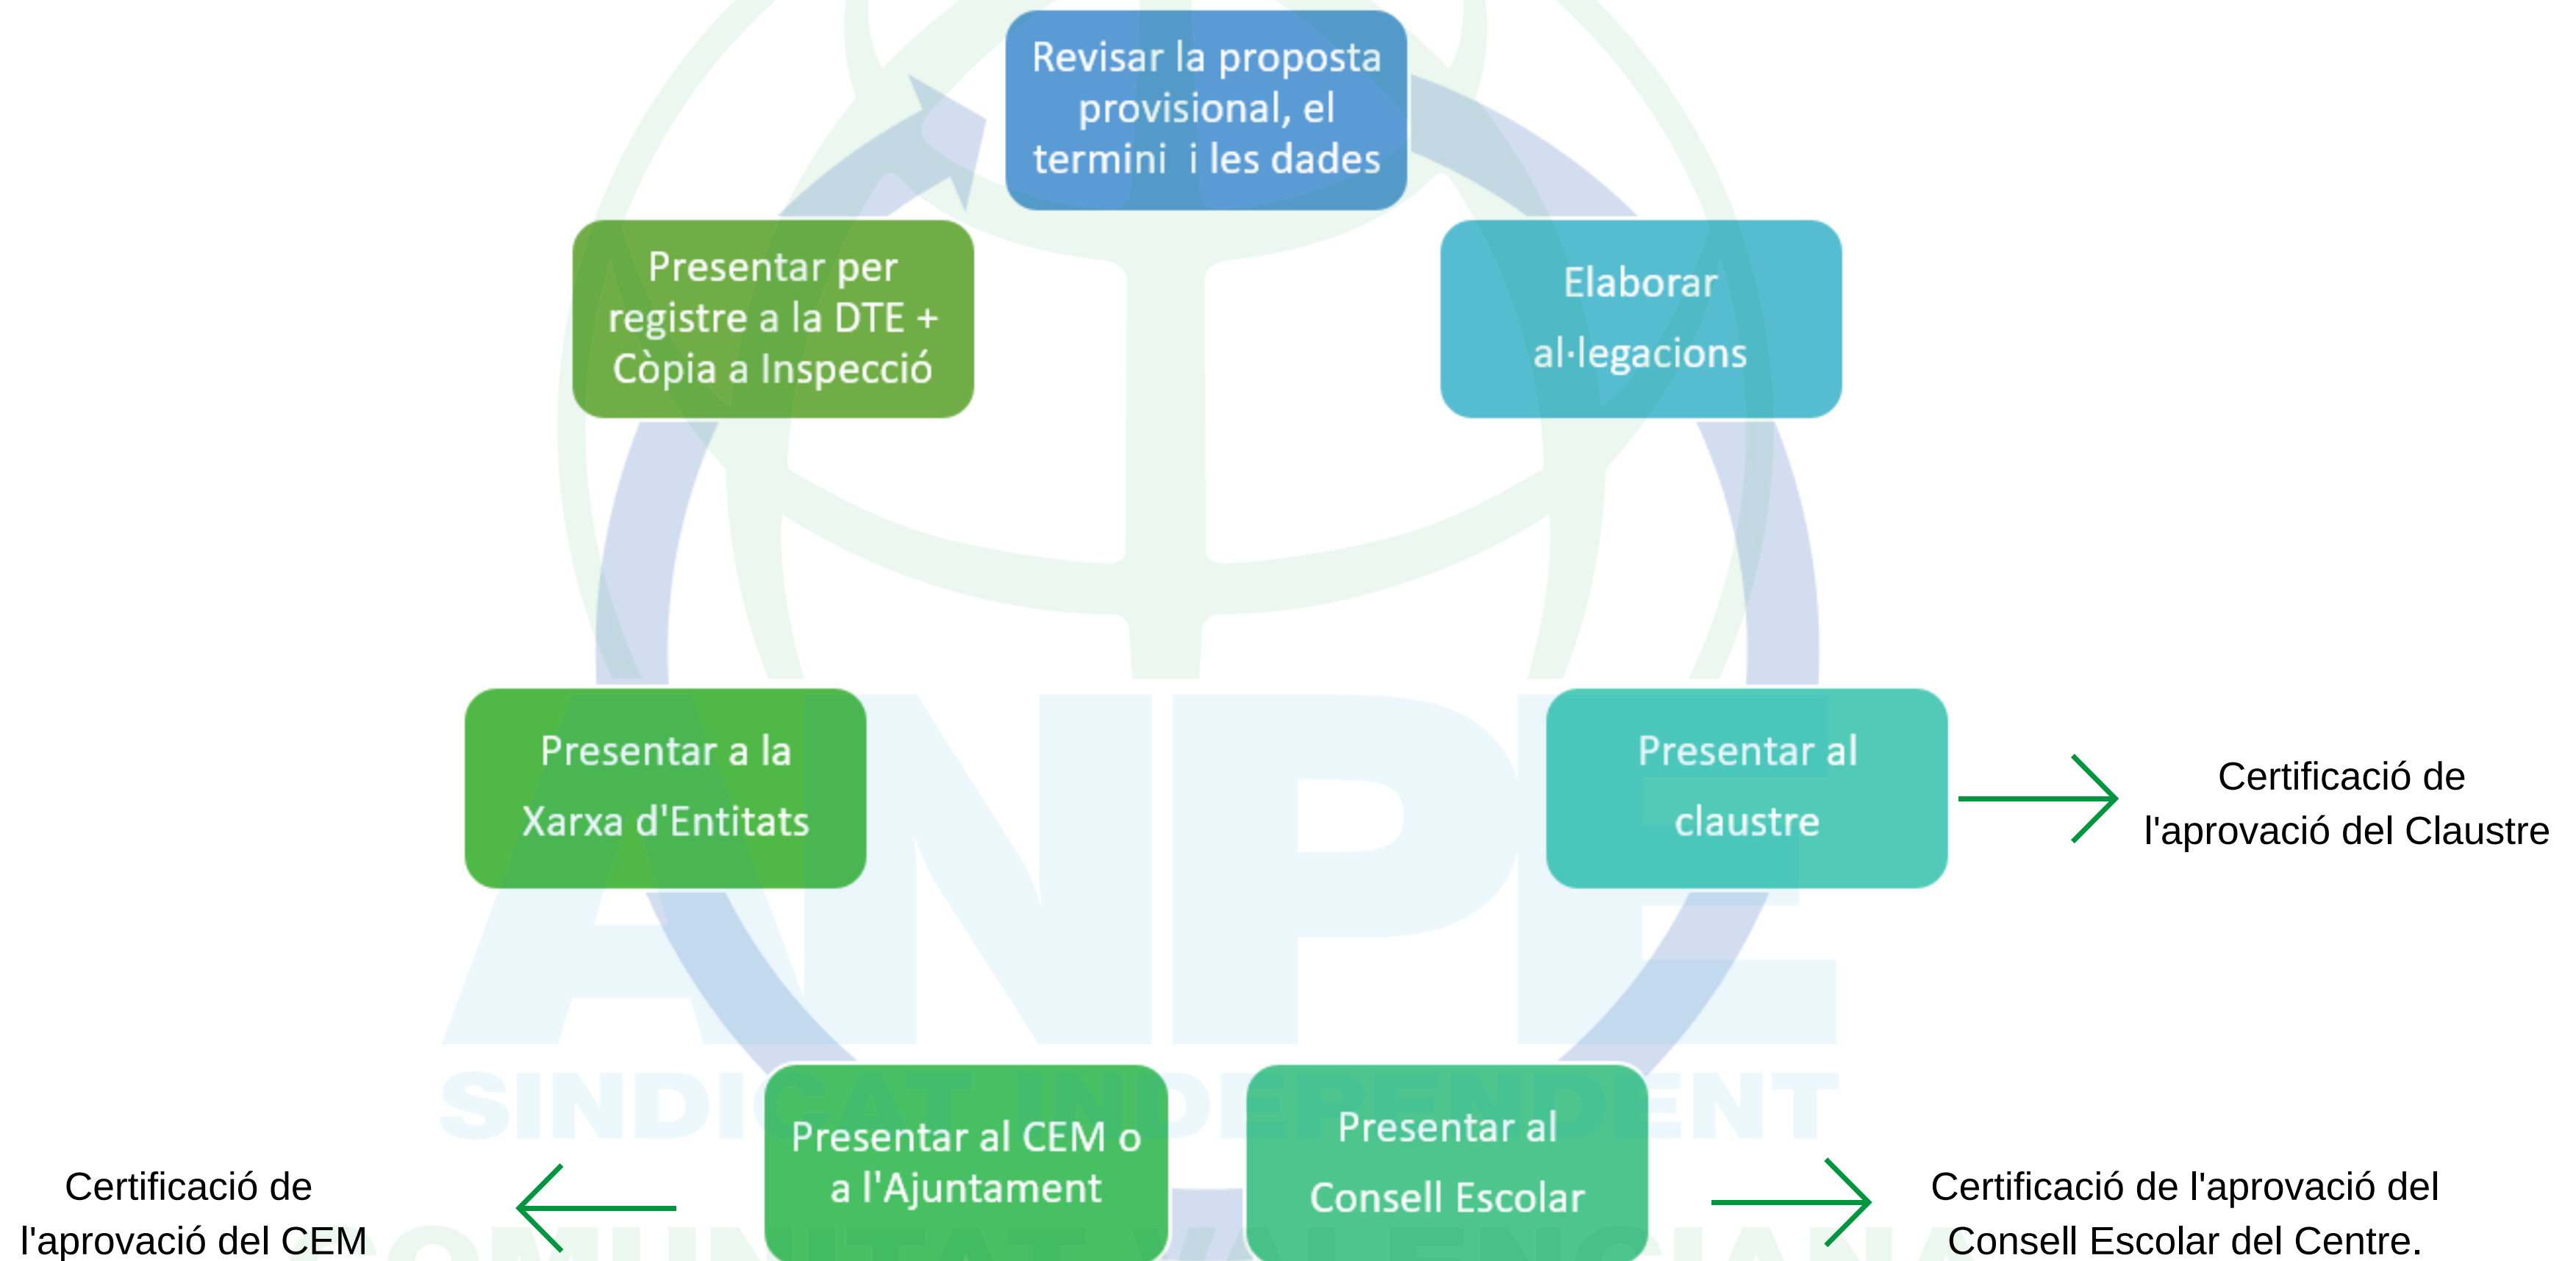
Revisar la proposta provisional, el termini i les dades

Elaborar al·legacions

Presentar al claustre

Certificació de l'aprovació del Claustre

Presentar al Consell Escolar

Certificació de l'aprovació del Consell Escolar del Centre.

Presentar al CEM o a l'Ajuntament

Certificació de l'aprovació del CEM

Presentar a la Xarxa d'Entitats

Presentar per registre a la DTE + Còpia a Inspecció

ANPE
SINDICAT INDEPENDENT